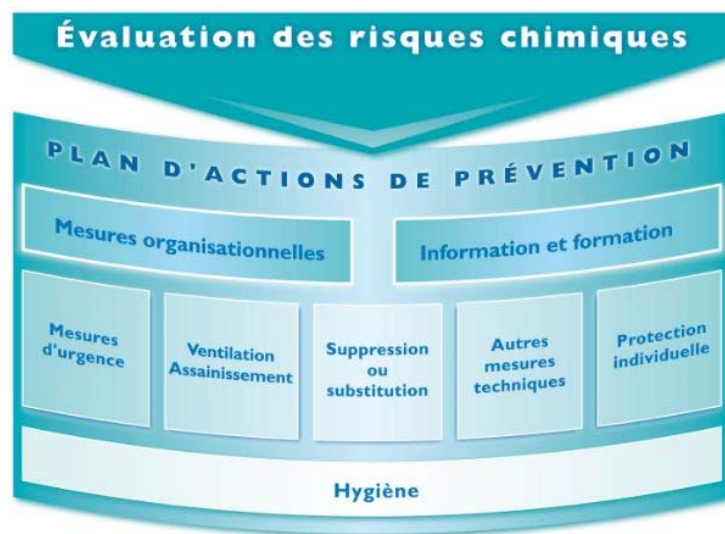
Évaluation des risques chimiques

PLAN D'ACTIONS DE PRÉVENTION

Mesures organisationnelles

Information et formation

Mesures d'urgence

Ventilation Assainissement

Suppression ou substitution

Autres mesures techniques

Protection individuelle

Hygiène